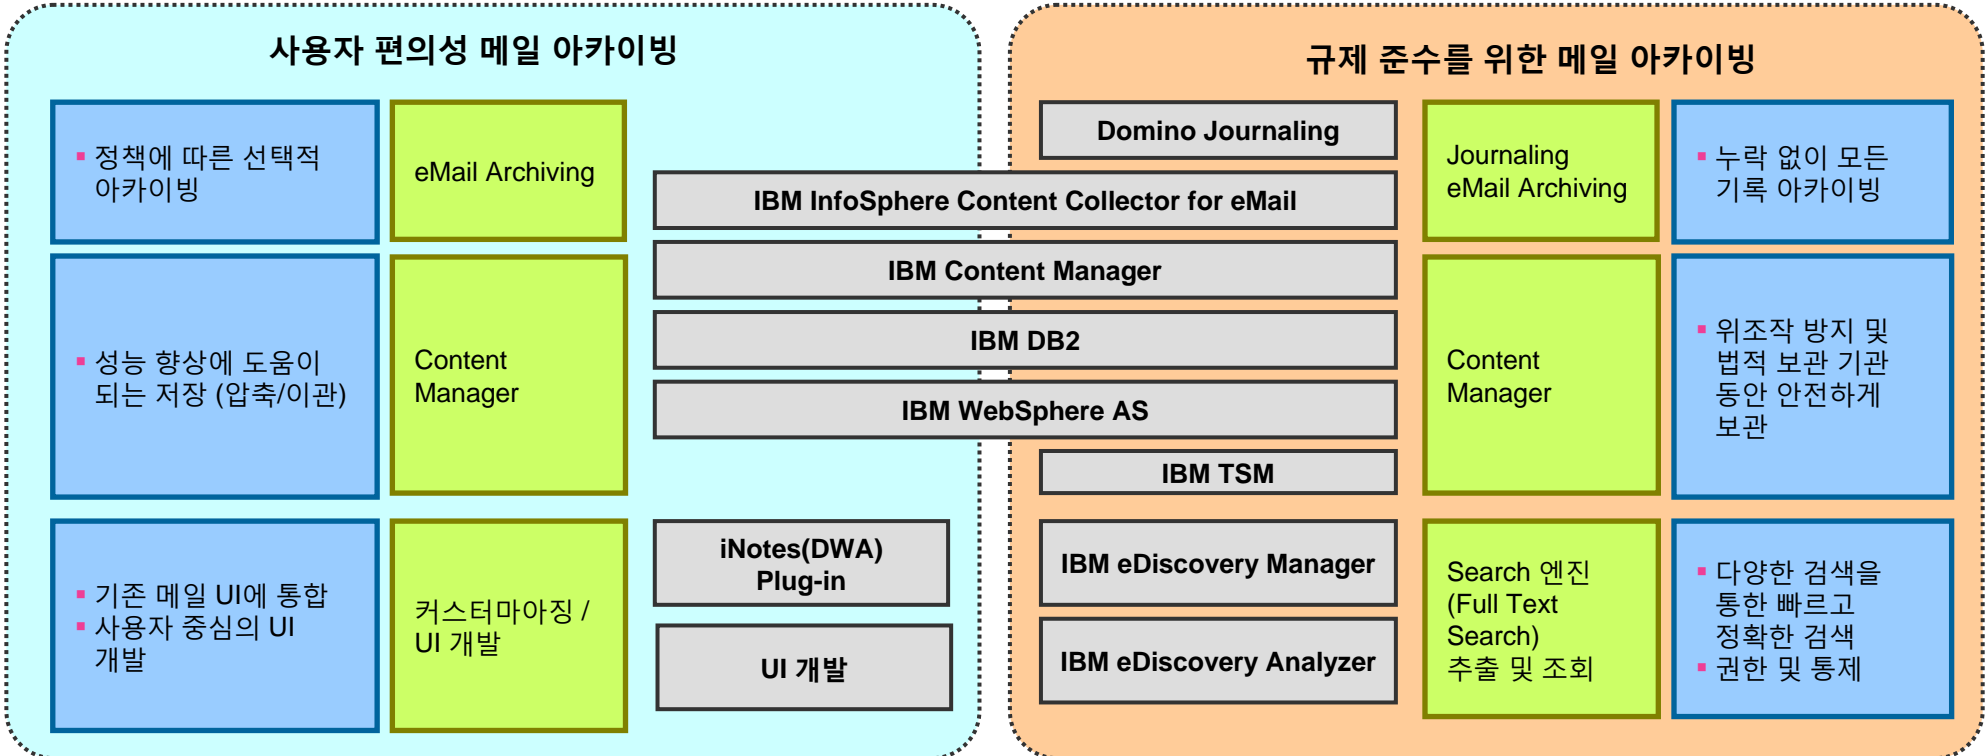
사용자 편의성 메일 아카이빙

▪ 정책에 따른 선택적 아카이빙

eMail Archiving

▪ 성능 향상에 도움이 되는 저장 (압축/이관)

Content Manager

▪ 기존 메일 UI에 통합
▪ 사용자 중심의 UI 개발

커스터마이징 / UI 개발

규제 준수를 위한 메일 아카이빙

Domino Journaling

IBM InfoSphere Content Collector for eMail

IBM Content Manager

IBM DB2

IBM WebSphere AS

IBM TSM

iNotes(DWA) Plug-in

UI 개발

IBM eDiscovery Manager

IBM eDiscovery Analyzer

Journaling eMail Archiving

▪ 누락 없이 모든 기록 아카이빙

Content Manager

▪ 위조작 방지 및 법적 보관 기관 동안 안전하게 보관

Search 엔진 (Full Text Search) 추출 및 조회

▪ 다양한 검색을 통한 빠르고 정확한 검색
▪ 권한 및 통제